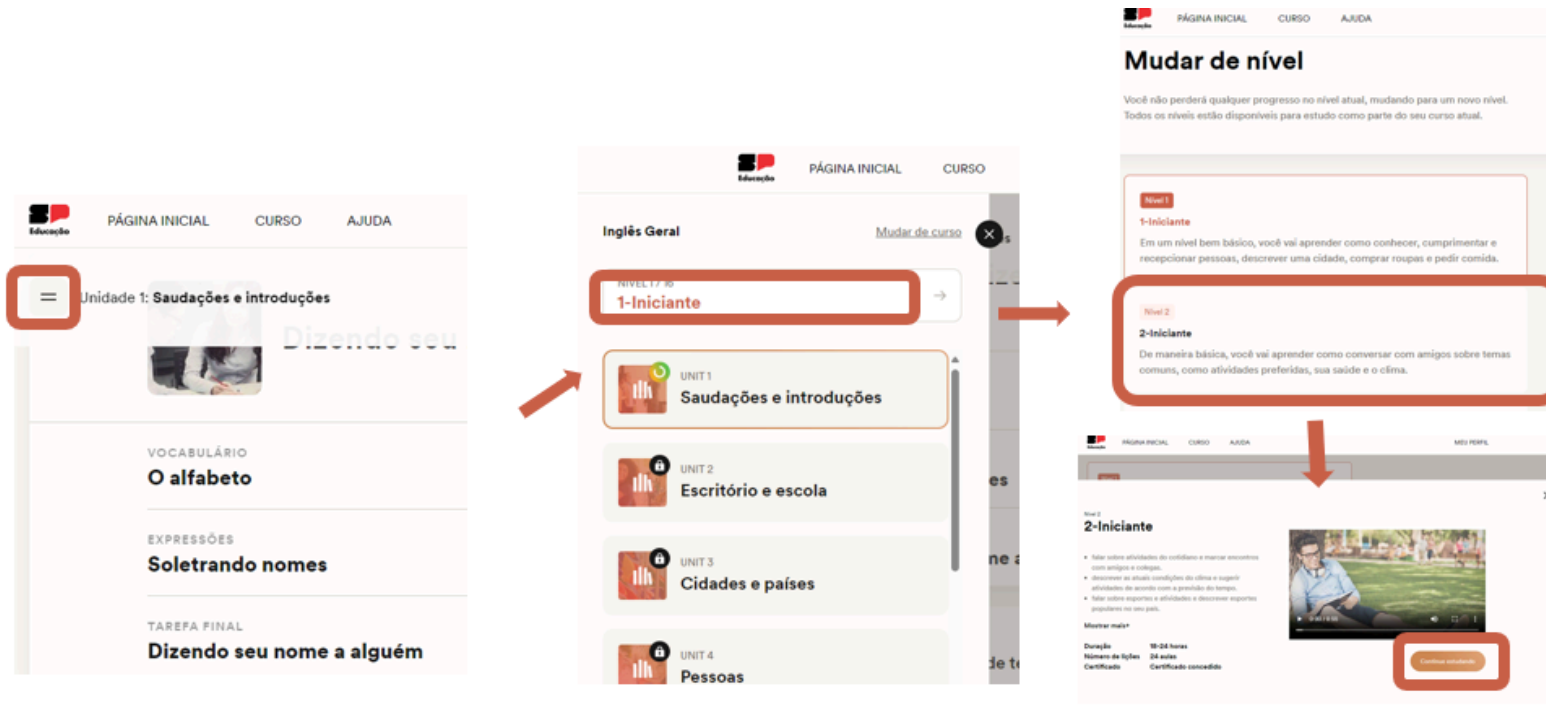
SP Educação PÁGINA INICIAL CURSO AJUDA

Unidade 1: Saudações e introduções

Dizendo seu

VOCABULÁRIO
O alfabeto

EXPRESSÕES
Soletrando nomes

TAREFA FINAL
Dizendo seu nome a alguém

SP Educação PÁGINA INICIAL CURSO

Inglês Geral
Mudar de curso

NÍVEL 1 / 16
1-Iniciante

UNIT 1
Saudações e introduções

UNIT 2
Escritório e escola

UNIT 3
Cidades e países

UNIT 4
Pessoas

SP Educação PÁGINA INICIAL CURSO AJUDA

Mudar de nível

Você não perderá qualquer progresso no nível atual, mudando para um novo nível. Todos os níveis estão disponíveis para estudo como parte do seu curso atual.

Nível 1
1-Iniciante
Em um nível bem básico, você vai aprender como conhecer, cumprimentar e recepcionar pessoas, descrever uma cidade, comprar roupas e pedir comida.

Nível 2
2-Iniciante
De maneira básica, você vai aprender como conversar com amigos sobre temas comuns, como atividades preferidas, sua saúde e o clima.

SP Educação PÁGINA INICIAL CURSO AJUDA MEU PERFIL

Nível 2
2-Iniciante

• falar sobre atividades do cotidiano e marcar encontros com amigos e colegas.
• descrever as atuais condições do clima e sugerir atividades de acordo com a previsão do tempo.
• falar sobre esportes e atividades e descrever esportes populares no seu país.

Mostrar mais

Duração 18-24 horas
Número de lições 24 aulas
Certificado Certificado concedido

Continue estudando